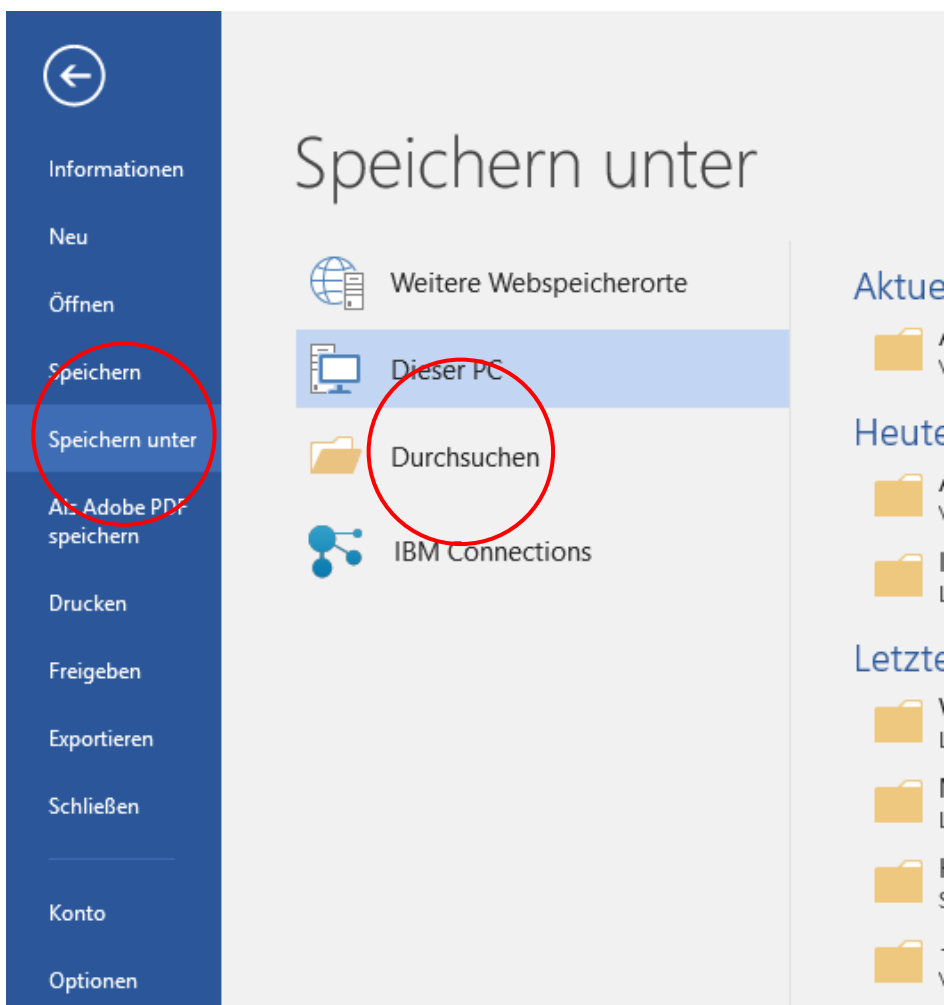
Informationen

Neu

Öffnen

Speichern

Speichern unter

Als Adobe PDF speichern

Drucken

Freigeben

Exportieren

Schließen

Konto

Optionen

Speichern unter

Weitere Webspeicherorte

Dieser PC

Durchsuchen

IBM Connections

Aktue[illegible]

Heute

Letzte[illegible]